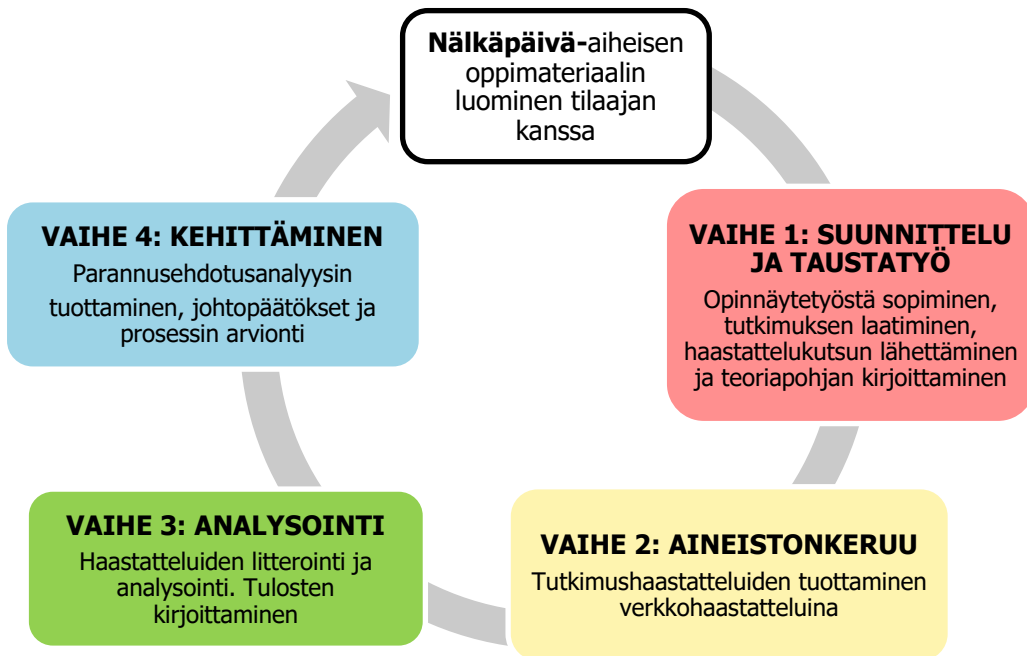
**Nälkäpäivä-**aiheisen oppimateriaalin luominen tilaajan kanssa

**VAIHE 1: SUUNNITTELU JA TAUSTATYÖ**
Opinnäytetyöstä sopiminen, tutkimuksen laatiminen, haastattelukutsun lähettäminen ja teoriapohjan kirjoittaminen

**VAIHE 2: AINEISTONKERUU**
Tutkimushaastatteluiden tuottaminen verkkohaastatteluina

**VAIHE 3: ANALYSOINTI**
Haastatteluiden litterointi ja analysointi. Tulosten kirjoittaminen

**VAIHE 4: KEHITTÄMINEN**
Parannusehdotusanalyysin tuottaminen, johtopäätökset ja prosessin arviointi